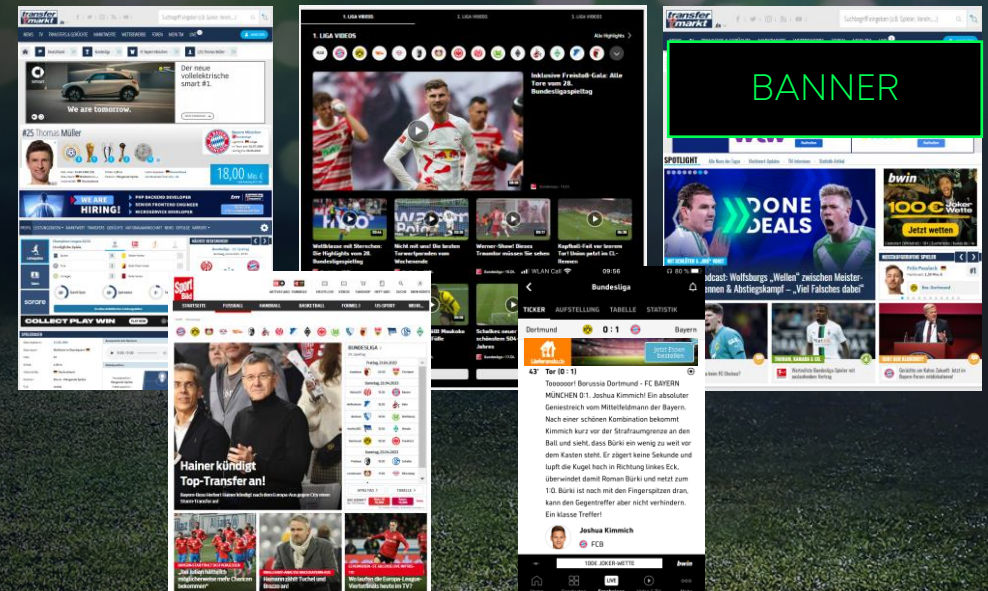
transfermarkt

Der neue vollelektrische smart #1.

We are tomorrow.

#25 Thomas Müller

18,00 Mio. €

WE ARE HIRING!

COLLECT PLAY WIN

1. LIGA VIDEOS

2. LIGA VIDEOS

3. LIGA VIDEOS

1. LIGA VIDEOS

Alle Highlights

Inklusive Freistoß-Gala: Alle Tore vom 28. Bundesligaspieltag

Weltklasse mit Sternchen: Die Highlights vom 28. Bundesligaspieltag

Nicht mit uns! Die besten Torverhinderer vom Wochenende

Werner-Show! Bremen-Traumtor müssen Sie sehen

Kopfball-Fest vor leeren Tor! Union patzt in CL-Rennen

Schalkes unser schönsten 50 Jahres

BANNER

transfermarkt

DONE DEALS

bwin

100€ Joker Wette

Jetzt setzen

Sport Bild

STARTSEITE FUSSBALL HANDBALL BASKETBALL FORMEL 1 US-SPORT MEHR

BUNDESLIGA

Hainer kündigt Top-Transfer an!

WLAN Call 09:56 80 %

Bundesliga

TICKER AUFSTELLUNG TABELLE STATISTIK

Dortmund 0 : 1 Bayern

Lieferando.de

Jetzt Essen bestellen

43' Tor (0 : 1)

Tooooooor! Borussia Dortmund - FC BAYERN MÜNCHEN 0:1. Joshua Kimmich! Ein absoluter Geniestreich vom Mittelfeldmann der Bayern. Nach einer schönen Kombination bekommt Kimmich kurz vor der Strafraumgrenze an den Ball und sieht, dass Bürki ein wenig zu weit vor dem Kasten steht. Er zögert keine Sekunde und lupft die Kugel hoch in Richtung linkes Eck, überwindet damit Roman Bürki und netzt zum 1:0. Bürki ist noch mit den Fingerspitzen dran, kann den Gegentreffer aber nicht verhindern. Ein klasse Treffer!

Joshua Kimmich

FCB

100€ JOKER-WETTE

bwin

LIVE